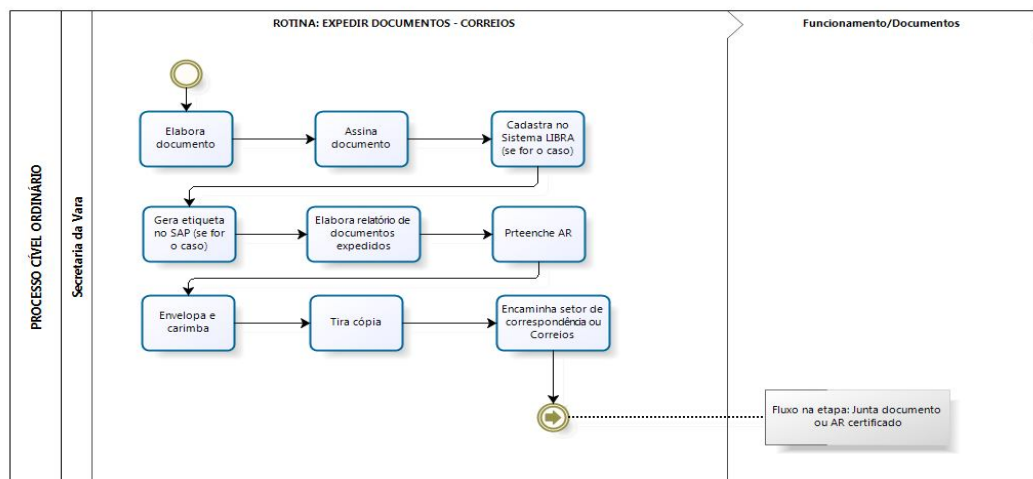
PROCESSO CÍVEL ORDINÁRIO

Secretaria da Vara

ROTINA: EXPEDIR DOCUMENTOS - CORREIOS

Funcionamento/Documentos

Elabora documento

Assina documento

Cadastra no Sistema LIBRA (se for o caso)

Gera etiqueta no SAP (se for o caso)

Elabora relatório de documentos expedidos

Prteenche AR

Envelopa e carimba

Tira cópia

Encaminha setor de correspondência ou Correios

Fluxo na etapa: Junta documento ou AR certificado